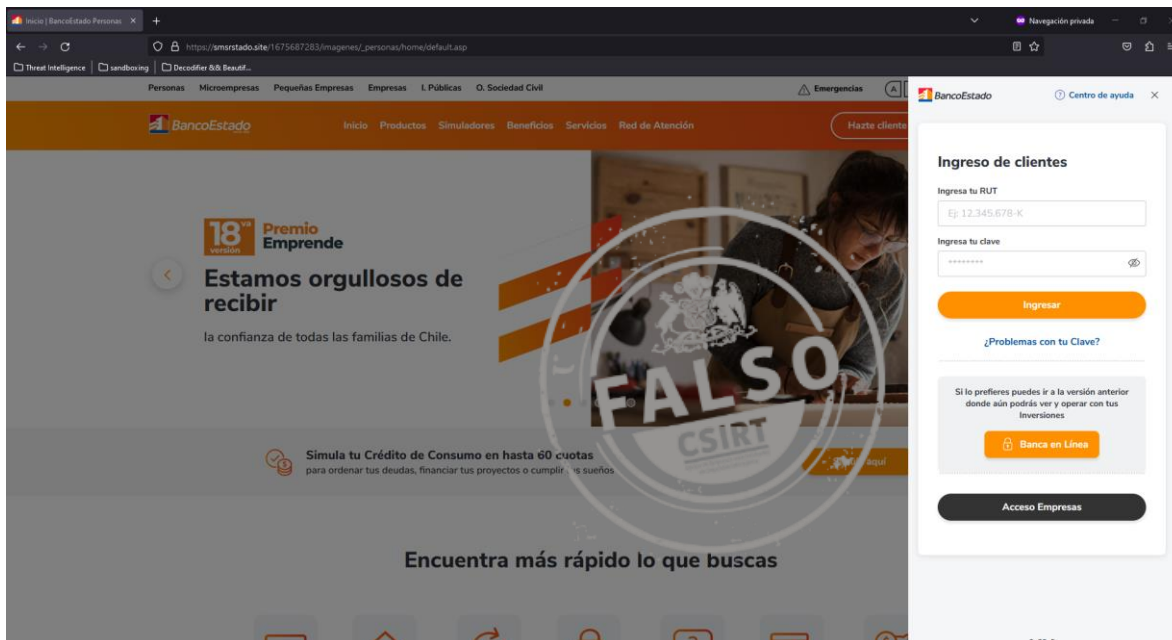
Inicio | BancoEstado Personas ×

Navegación privada

https://smsrstado.site/1675687283/imagenes/_personas/home/default.asp

Threat Intelligence | sandboxing | Decodifier && Beautif...

Personas Microempresas Pequeñas Empresas Empresas I. Públicas O. Sociedad Civil

Emergencias

BancoEstado

Inicio Productos Simuladores Beneficios Servicios Red de Atención

Hazte cliente

18 va versión Premio Emprende

Estamos orgullosos de recibir

la confianza de todas las familias de Chile.

Simula tu Crédito de Consumo en hasta 60 cuotas
para ordenar tus deudas, financiar tus proyectos o cumplir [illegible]s sueños

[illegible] aquí

Encuentra más rápido lo que buscas

FALSO
CSIRT

BancoEstado

Centro de ayuda ×

Ingreso de clientes

Ingresa tu RUT

Ej: 12.345.678-K

Ingresa tu clave

••••••••

Ingresar

¿Problemas con tu Clave?

Si lo prefieres puedes ir a la versión anterior donde aún podrás ver y operar con tus Inversiones

Banca en Línea

Acceso Empresas